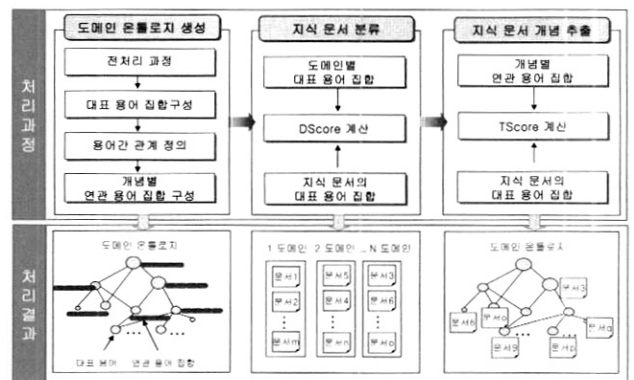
처리과정

도메인 온톨로지 생성

전처리 과정

대표 용어 집합구성

용어간 관계 정의

개념별 연관 용어 집합 구성

지식 문서 분류

도메인별 대표 용어 집합

DScore 계산

지식 문서의 대표 용어 집합

지식 문서 개념 추출

개념별 연관 용어 집합

TScore 계산

지식 문서의 대표 용어 집합

처리결과

도메인 온톨로지

대표 용어 연관 용어 집합

1 도메인 2 도메인 ... N 도메인

문서1 문서5 문서3

문서2 문서4 문서6

문서m 문서n 문서o

도메인 온톨로지

문서3

문서o

문서9

문서9

문서n

문서8